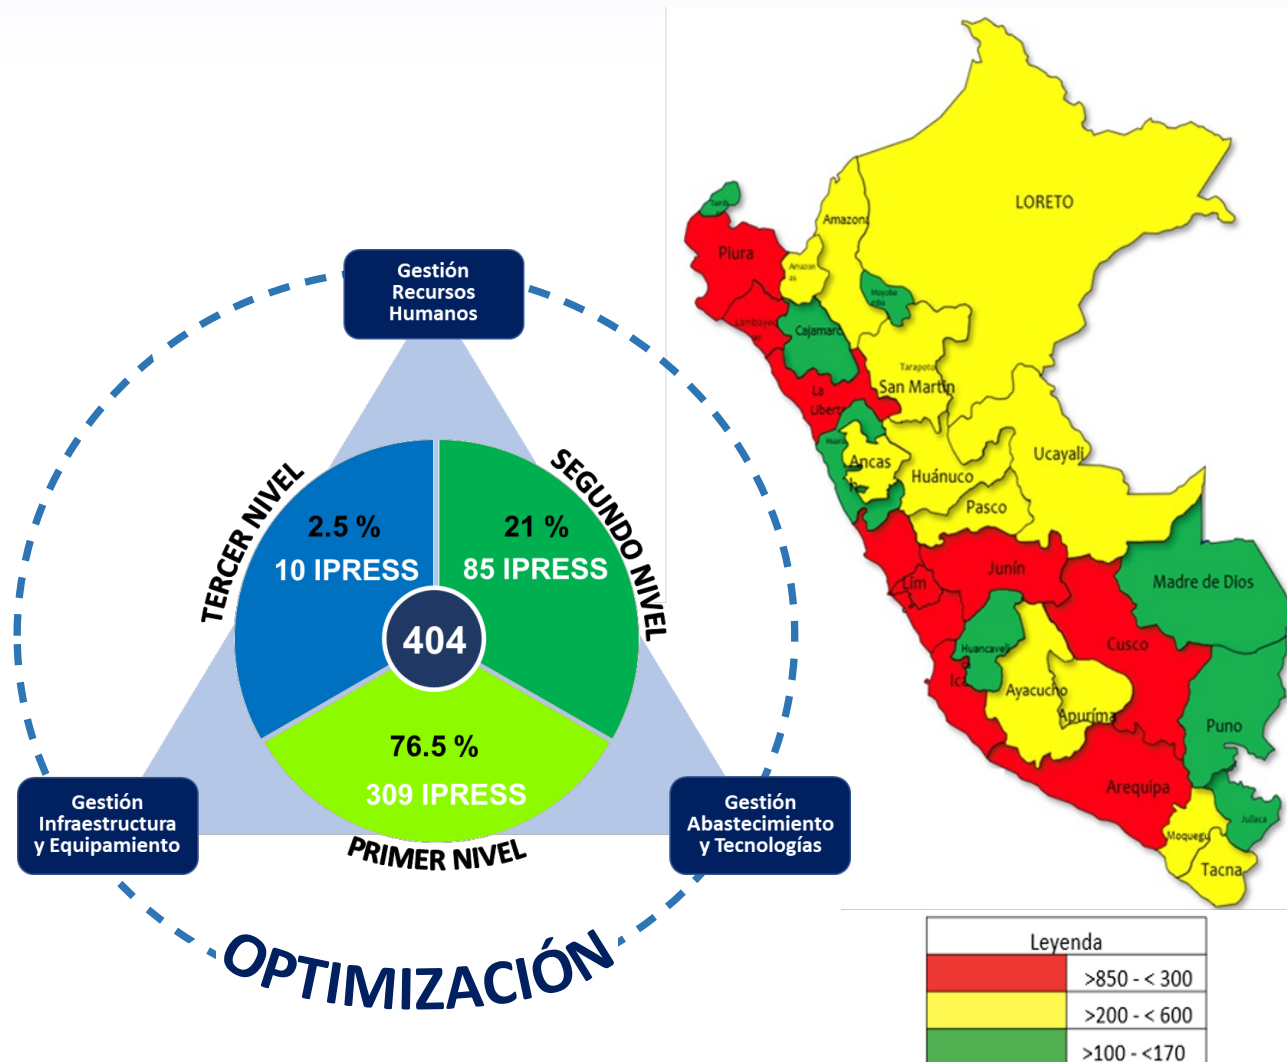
Gestión Recursos Humanos

TERCER NIVEL

2.5 %
10 IPRESS

SEGUNDO NIVEL

21 %
85 IPRESS

404

76.5 %
309 IPRESS

PRIMER NIVEL

Gestión Infraestructura y Equipamiento

Gestión Abastecimiento y Tecnologías

OPTIMIZACIÓN

LORETO
Tumbes
Piura
Amazonas
Amazonas
Moyobamba
Lambayeque
Cajamarca
Tarapoto
San Martin
La Libertad
Huaraz
Ancas
Huánuco
Ucayali
Pasco
Junín
Lima
Madre de Dios
Cusco
Huancavelica
Ica
Ayacucho
Apurímac
Puno
Arequipa
Juliaca
Moquegua
Tacna

| Leyenda | |
|---|---|
| | >850 - < 300 |
| | >200 - < 600 |
| | >100 - <170 |